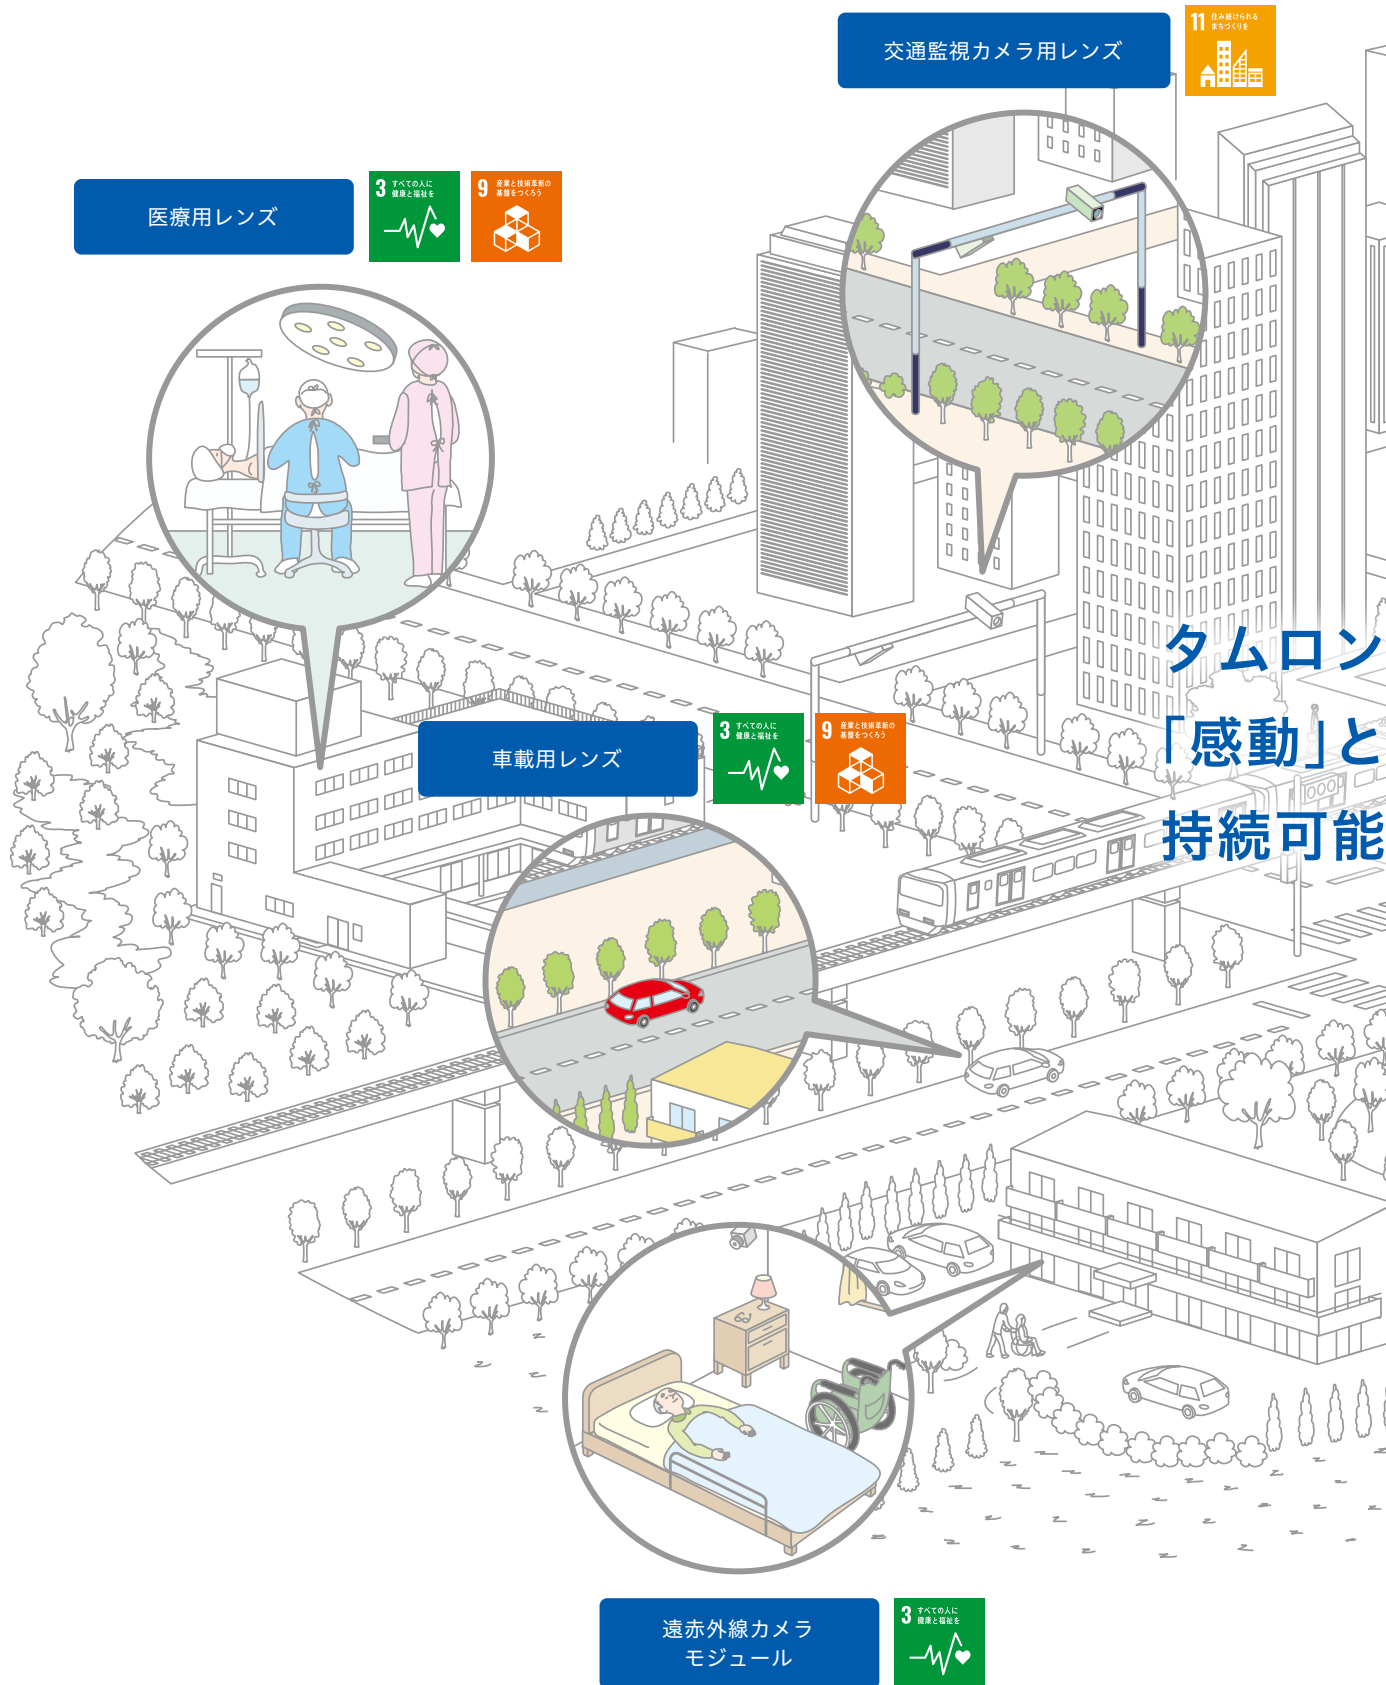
交通監視カメラ用レンズ

11 住み続けられるまちづくりを

医療用レンズ

3 すべての人に健康と福祉を

9 産業と技術革新の基盤をつくろう

タムロン
「感動」と
持続可能

車載用レンズ

3 すべての人に健康と福祉を

9 産業と技術革新の基盤をつくろう

遠赤外線カメラモジュール

3 すべての人に健康と福祉を